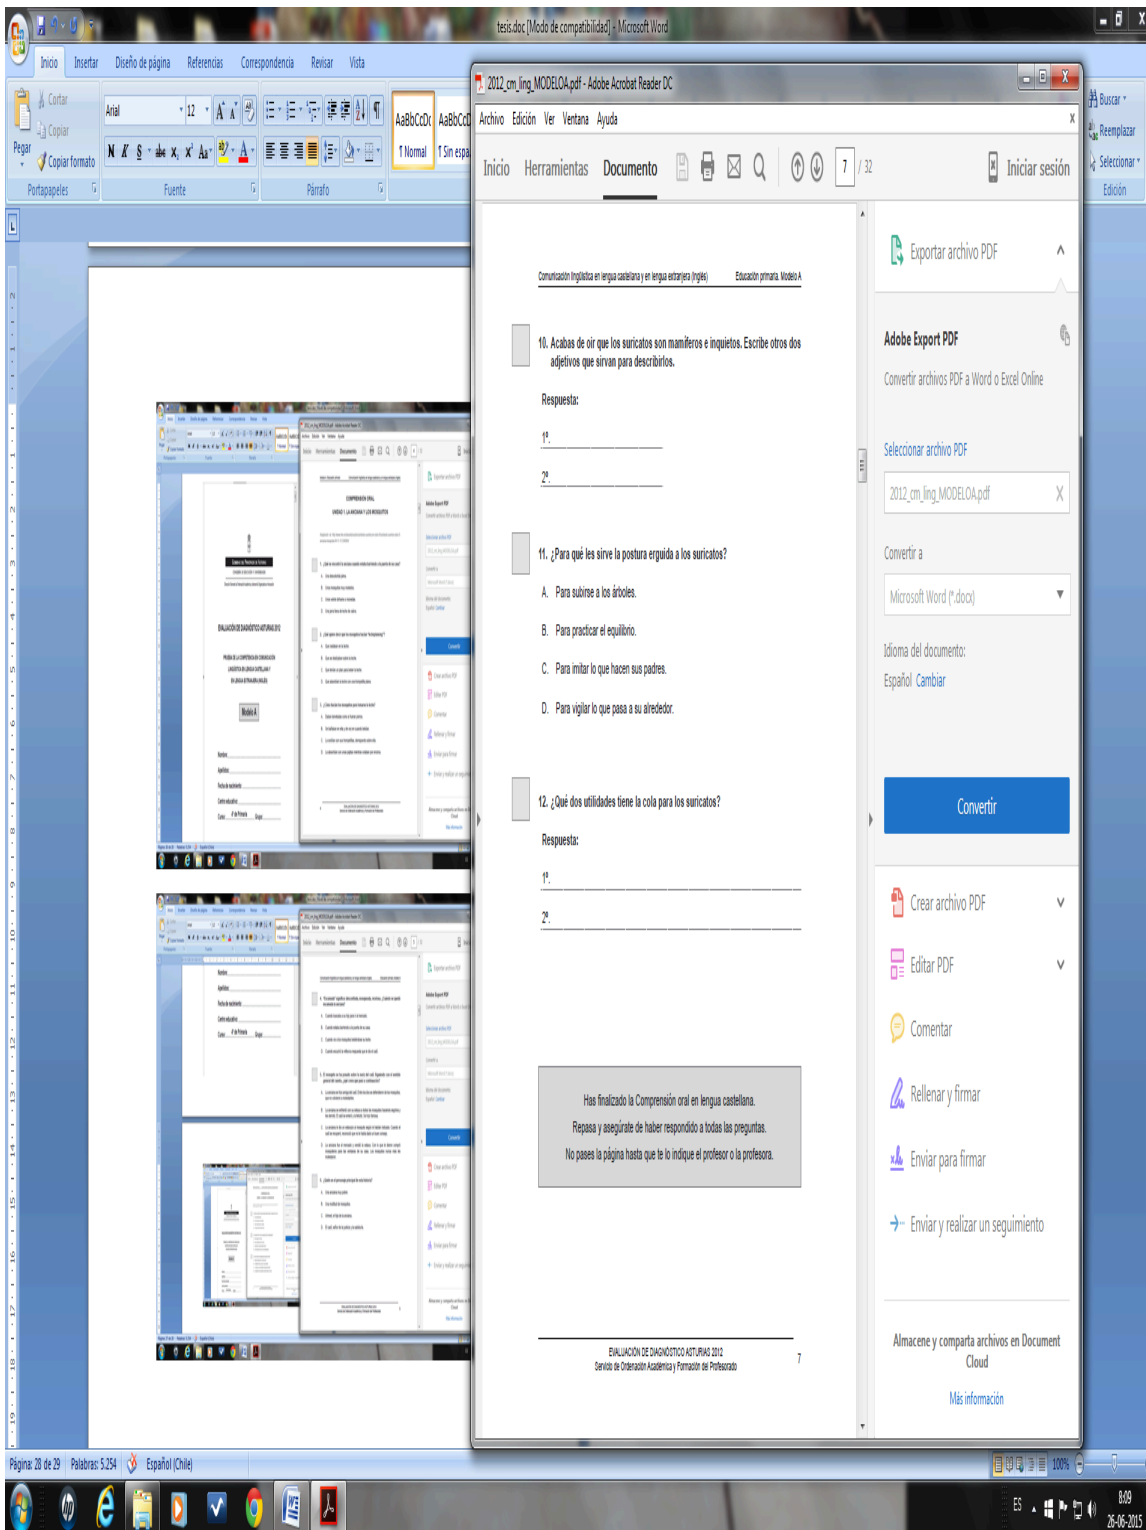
tesis.doc [Modo de compatibilidad] - Microsoft Word

Inicio Insertar Diseño de página Referencias Correspondencia Revisar Vista

Cortar
Copiar
Pegar
Copiar formato
Portapapeles
Arial 12
Fuente
Párrafo
AaBbCcDc AaBbCcDc
¶ Normal ¶ Sin espa...

Buscar
Reemplazar
Seleccionar
Edición

2012_cm_ling_MODELOA.pdf - Adobe Acrobat Reader DC

Archivo Edición Ver Ventana Ayuda

Inicio Herramientas Documento 7 / 32 Iniciar sesión

Comunicación lingüística en lengua castellana y en lengua extranjera (inglés) Educación primaria. Modelo A

10. Acabas de oír que los suricatos son mamíferos e inquietos. Escribe otros dos adjetivos que sirvan para describirlos.

Respuesta:

1º. ____________________

2º. ____________________

11. ¿Para qué les sirve la postura erguida a los suricatos?

A. Para subirse a los árboles.

B. Para practicar el equilibrio.

C. Para imitar lo que hacen sus padres.

D. Para vigilar lo que pasa a su alrededor.

12. ¿Qué dos utilidades tiene la cola para los suricatos?

Respuesta:

1º. ____________________

2º. ____________________

Has finalizado la Comprensión oral en lengua castellana.
Repasa y asegúrate de haber respondido a todas las preguntas.
No pases la página hasta que te lo indique el profesor o la profesora.

EVALUACIÓN DE DIAGNÓSTICO ASTURIAS 2012
Servicio de Ordenación Académica y Formación del Profesorado
7

Exportar archivo PDF

Adobe Export PDF
Convertir archivos PDF a Word o Excel Online

Seleccionar archivo PDF
2012_cm_ling_MODELOA.pdf

Convertir a
Microsoft Word (*.docx)

Idioma del documento:
Español Cambiar

Convertir

Crear archivo PDF
Editar PDF
Comentar
Rellenar y firmar
Enviar para firmar
Enviar y realizar un seguimiento

Almacene y comparta archivos en Document Cloud

Más información

Página: 28 de 29 Palabras: 5.254 Español (Chile)
100%

ES 8:09 26-06-2015